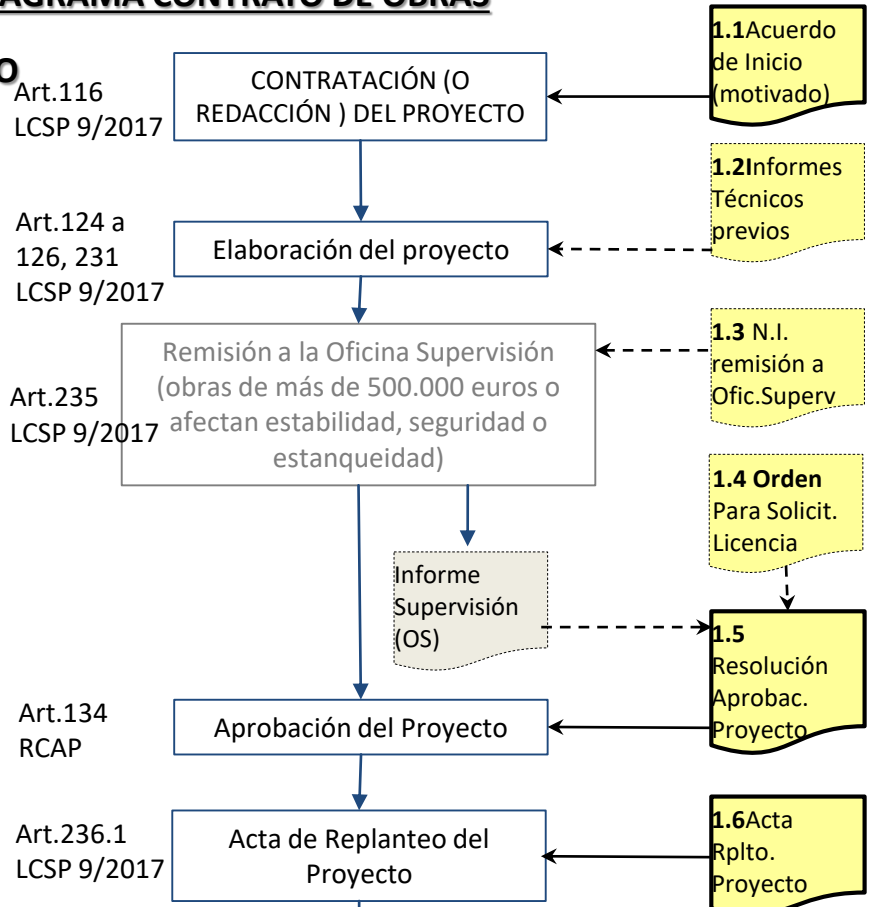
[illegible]AGRAMA CONTRATO DE OBRAS

O

Art.116 LCSP 9/2017

CONTRATACIÓN (O REDACCIÓN ) DEL PROYECTO

1.1Acuerdo de Inicio (motivado)

Art.124 a 126, 231 LCSP 9/2017

Elaboración del proyecto

1.2Informes Técnicos previos

Art.235 LCSP 9/2017

Remisión a la Oficina Supervisión (obras de más de 500.000 euros o afectan estabilidad, seguridad o estanqueidad)

1.3 N.I. remisión a Ofic.Superv

1.4 Orden Para Solicit. Licencia

Informe Supervisión (OS)

1.5 Resolución Aprobac. Proyecto

Art.134 RCAP

Aprobación del Proyecto

Art.236.1 LCSP 9/2017

Acta de Replanteo del Proyecto

1.6Acta Rplto. Proyecto